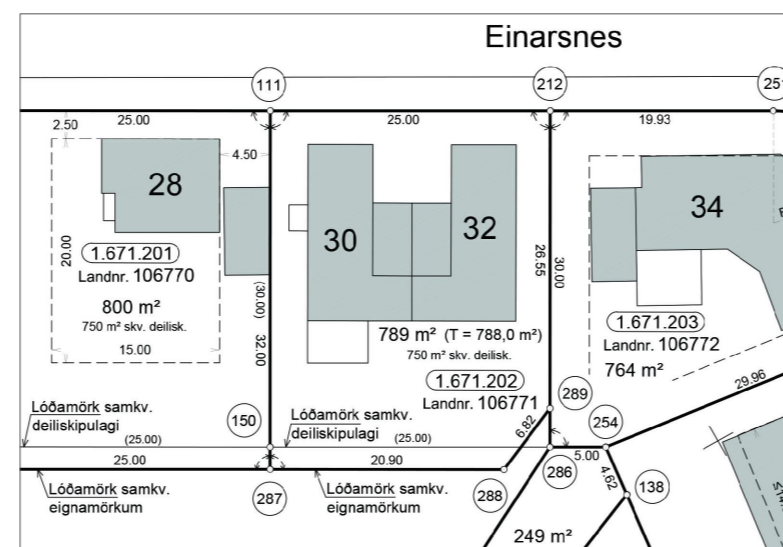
Einarsnes

111

212

251

2.50

25.00

25.00

19.93

4.50

28

30

32

34

20.00

1.671.201

Landnr. 106770

800 m²

750 m² skv. deilisk.

15.00

(30.00)

32.00

26.55

30.00

789 m² (T = 788,0 m²)

750 m² skv. deilisk.

1.671.202

Landnr. 106771

1.671.203

Landnr. 106772

764 m²

29.96

289

254

Lóðamörk samkv. deiliskipulagi

(25.00)

150

Lóðamörk samkv. deiliskipulagi

(25.00)

6.82

5.00

25.00

20.90

286

4.62

138

Lóðamörk samkv. eignamörkum

287

Lóðamörk samkv. eignamörkum

288

249 m²